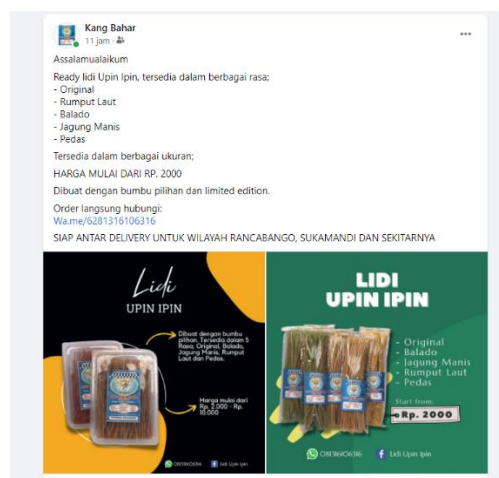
Kang Bahar
11 jam ·

Assalamualaikum

Ready lidi Upin Ipin, tersedia dalam berbagai rasa;
- Original
- Rumput Laut
- Balado
- Jagung Manis
- Pedas

Tersedia dalam berbagai ukuran;

HARGA MULAI DARI RP. 2000

Dibuat dengan bumbu pilihan dan limited edition.

Order langsung hubungi:
Wa.me/6281316106316

SIAP ANTAR DELIVERY UNTUK WILAYAH RANCABANGO, SUKAMANDI DAN SEKITARNYA

Lidi
UPIN IPIN

Dibuat dengan bumbu pilihan. Tersedia dalam 5 Rasa; Original, Balado, Jagung Manis, Rumput Laut dan Pedas.

Harga mulai dari Rp. 2.000 - Rp. 10.000

081316106316 Lidi Upin Ipin

LIDI
UPIN IPIN

- Original
- Balado
- Jagung Manis
- Rumput Laut
- Pedas

Start from:
Rp. 2000

081316106316 Lidi Upin Ipin